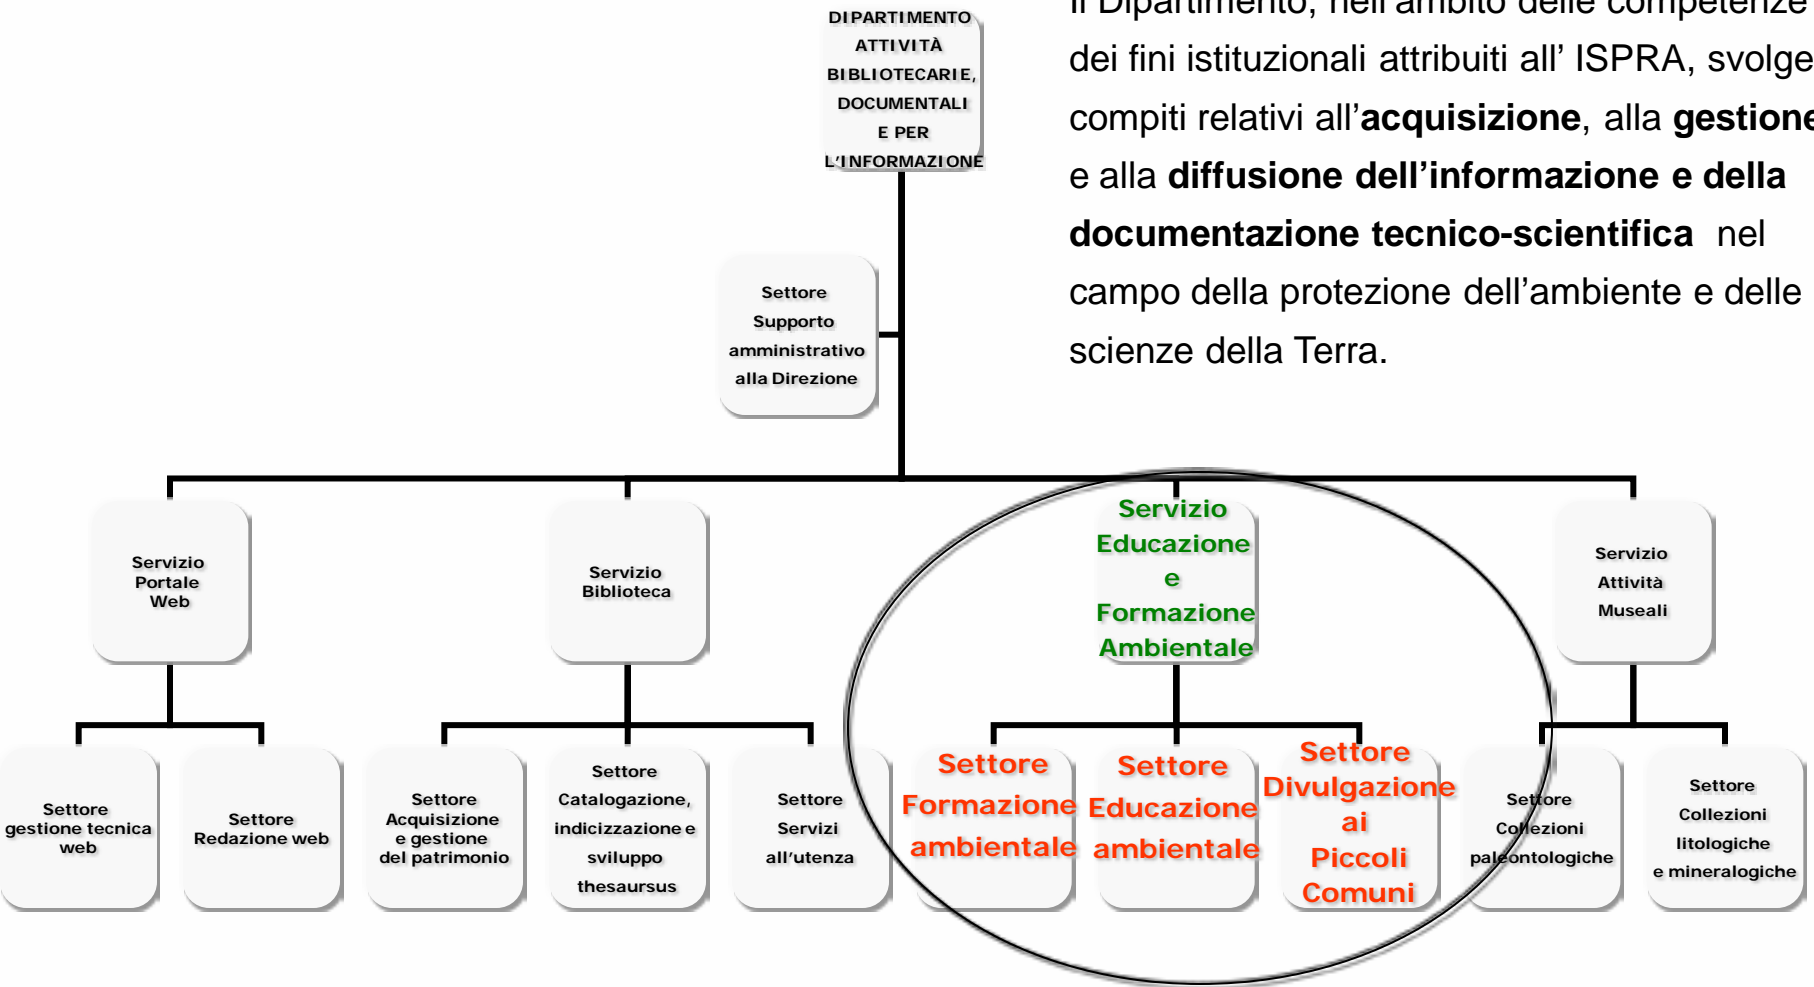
DIPARTIMENTO ATTIVITÀ BIBLIOTECARIE, DOCUMENTALI E PER L'INFORMAZIONE

Il Dipartimento, nell'ambito delle competenze dei fini istituzionali attribuiti all' ISPRA, svolge compiti relativi all'**acquisizione**, alla **gestione** e alla **diffusione dell'informazione e della documentazione tecnico-scientifica** nel campo della protezione dell'ambiente e delle scienze della Terra.

Settore Supporto amministrativo alla Direzione

Servizio Portale Web

Servizio Biblioteca

Servizio Educazione e Formazione Ambientale

Servizio Attività Museali

Settore gestione tecnica web

Settore Redazione web

Settore Acquisizione e gestione del patrimonio

Settore Catalogazione, indicizzazione e sviluppo thesaursus

Settore Servizi all'utenza

Settore Formazione ambientale

Settore Educazione ambientale

Settore Divulgazione ai Piccoli Comuni

Settore Collezioni paleontologiche

Settore Collezioni litologiche e mineralogiche